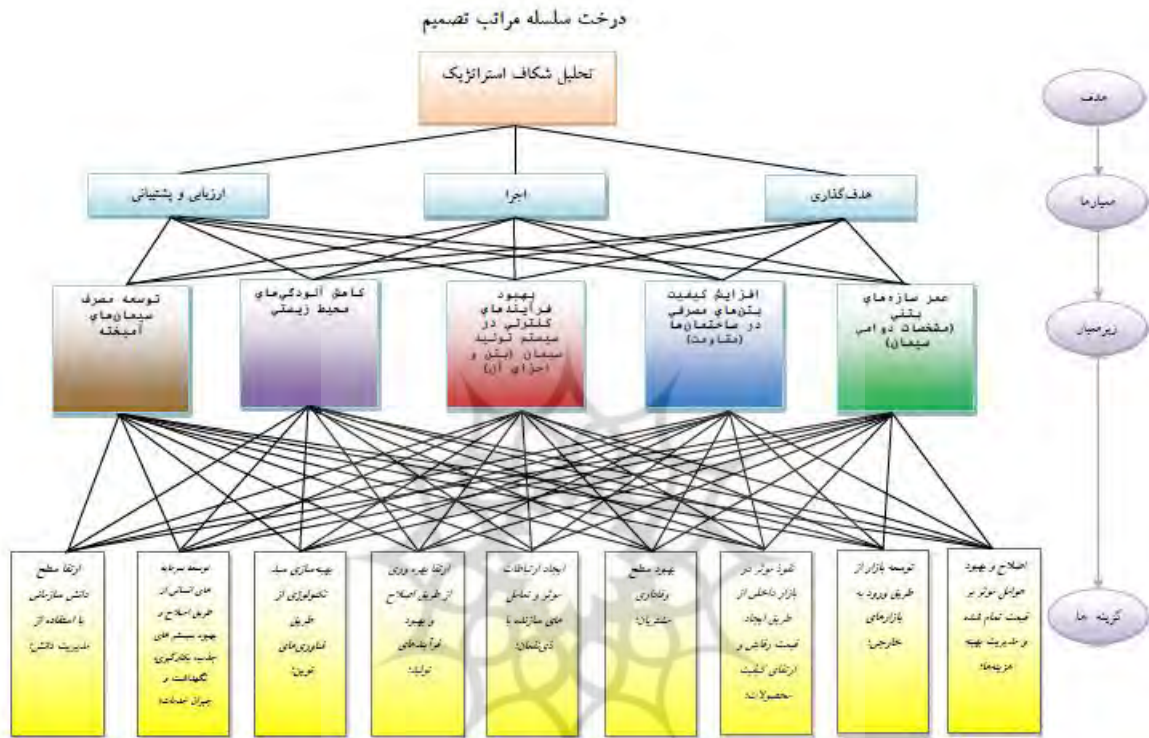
درخت سلسله مراتب تصمیم

تحلیل شکاف استراتژیک

هدف

معیارها

زیرمعیار

گزینه ها

ارزیابی و پشتیبانی

اجرا

هدف‌گذاری

توسعه مصرف سیمان‌های آمیخته

کاهش آلودگی‌های محیط زیستی

بهبود فرآیندهای کنترلی در سیستم تولید سیمان (بتن و اجزای آن)

افزایش کیفیت بتن‌های مصرفی در ساختمان‌ها (مقاومت)

عمر سازه‌های بتنی (مشخصات دوامی سیمان)

ارتقا سطح دانش سازمانی با استفاده از مدیریت دانش؛

توسعه سرمایه های انسانی از طریق اصلاح و بهبود سیستم های جذب، بکارگیری، نگهداشت و جبران خدمات؛

بهینه‌سازی سبد تکنولوژی از طریق فناوری‌های نوین؛

ارتقا بهره وری از طریق اصلاح و بهبود فرآیندهای تولید؛

ایجاد ارتباطات موثر و تعامل های سازنده با ذی‌نفعان؛

بهبود سطح رفتاری مشتریان؛

نفوذ موثر در بازار داخلی از طریق ایجاد قیمت رقابتی و ارتقای کیفیت محصولات؛

توسعه بازار از طریق ورود به بازارهای خارجی؛

اصلاح و بهبود عوامل موثر بر قیمت تمام شده و مدیریت بهینه هزینه‌ها؛